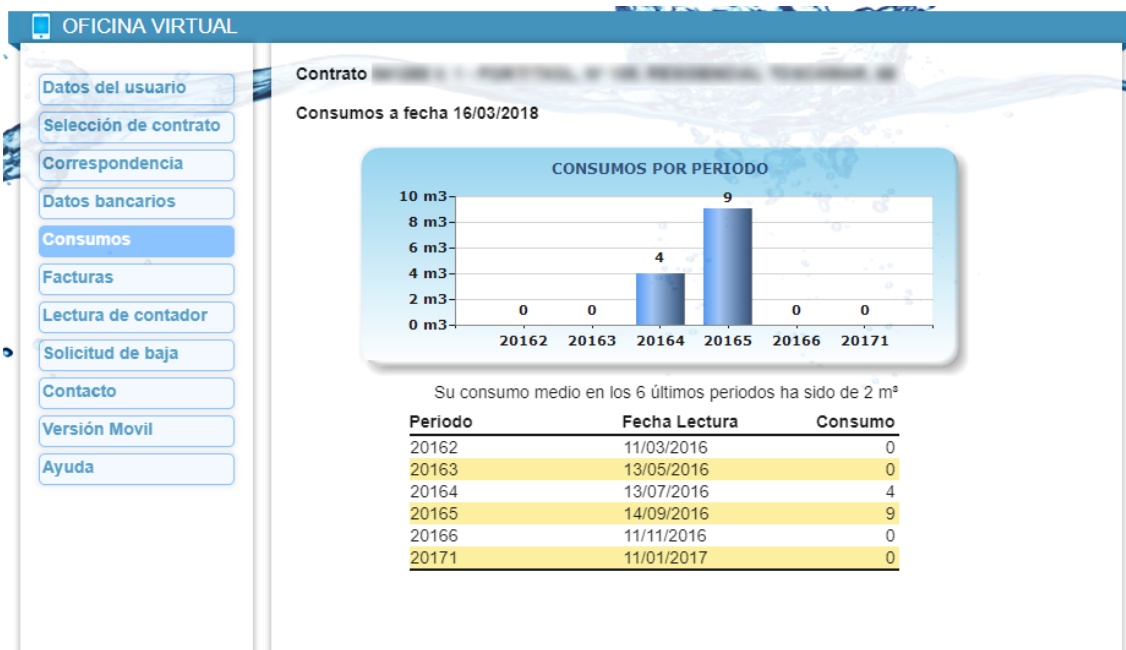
OFICINA VIRTUAL

Datos del usuario
Selección de contrato
Correspondencia
Datos bancarios
Consumos
Facturas
Lectura de contador
Solicitud de baja
Contacto
Versión Movil
Ayuda

Contrato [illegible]

Consumos a fecha 16/03/2018

CONSUMOS POR PERIODO

10 m3
8 m3
6 m3
4 m3
2 m3
0 m3

0 0 4 9 0 0

20162 20163 20164 20165 20166 20171

Su consumo medio en los 6 últimos periodos ha sido de 2 m³

| Periodo | Fecha Lectura | Consumo |
|---|---|---|
| 20162 | 11/03/2016 | 0 |
| 20163 | 13/05/2016 | 0 |
| 20164 | 13/07/2016 | 4 |
| 20165 | 14/09/2016 | 9 |
| 20166 | 11/11/2016 | 0 |
| 20171 | 11/01/2017 | 0 |